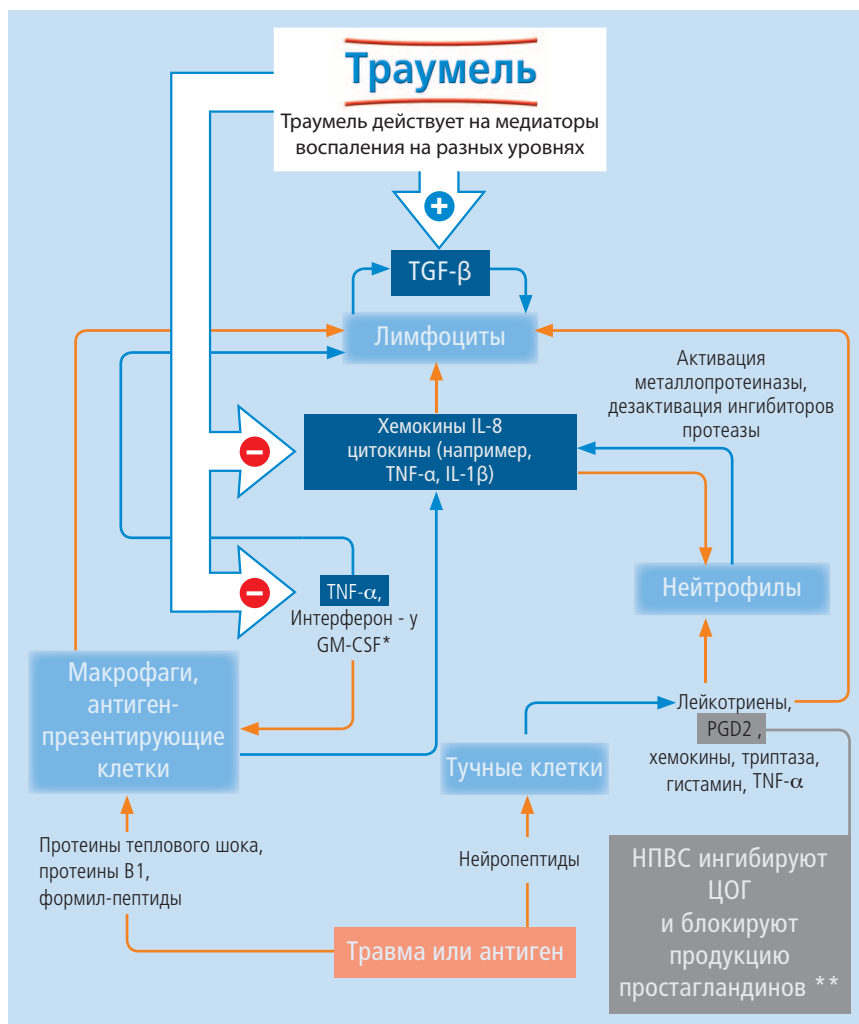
Траумель

Траумель действует на медиаторы воспаления на разных уровнях

TGF-β

Лимфоциты

Активация металлопротеиназы, дезактивация ингибиторов протеазы

Хемокины IL-8 цитокины (например, TNF-α, IL-1β)

Нейтрофилы

TNF-α, Интерферон - у GM-CSF*

Макрофаги, антиген-презентирующие клетки

Лейкотриены, PGD2 , хемокины, триптаза, гистамин, TNF-α

Тучные клетки

Протеины теплового шока, протеины В1, формил-пептиды

Нейропептиды

НПВС ингибируют ЦОГ и блокируют продукцию простагландинов **

Травма или антиген